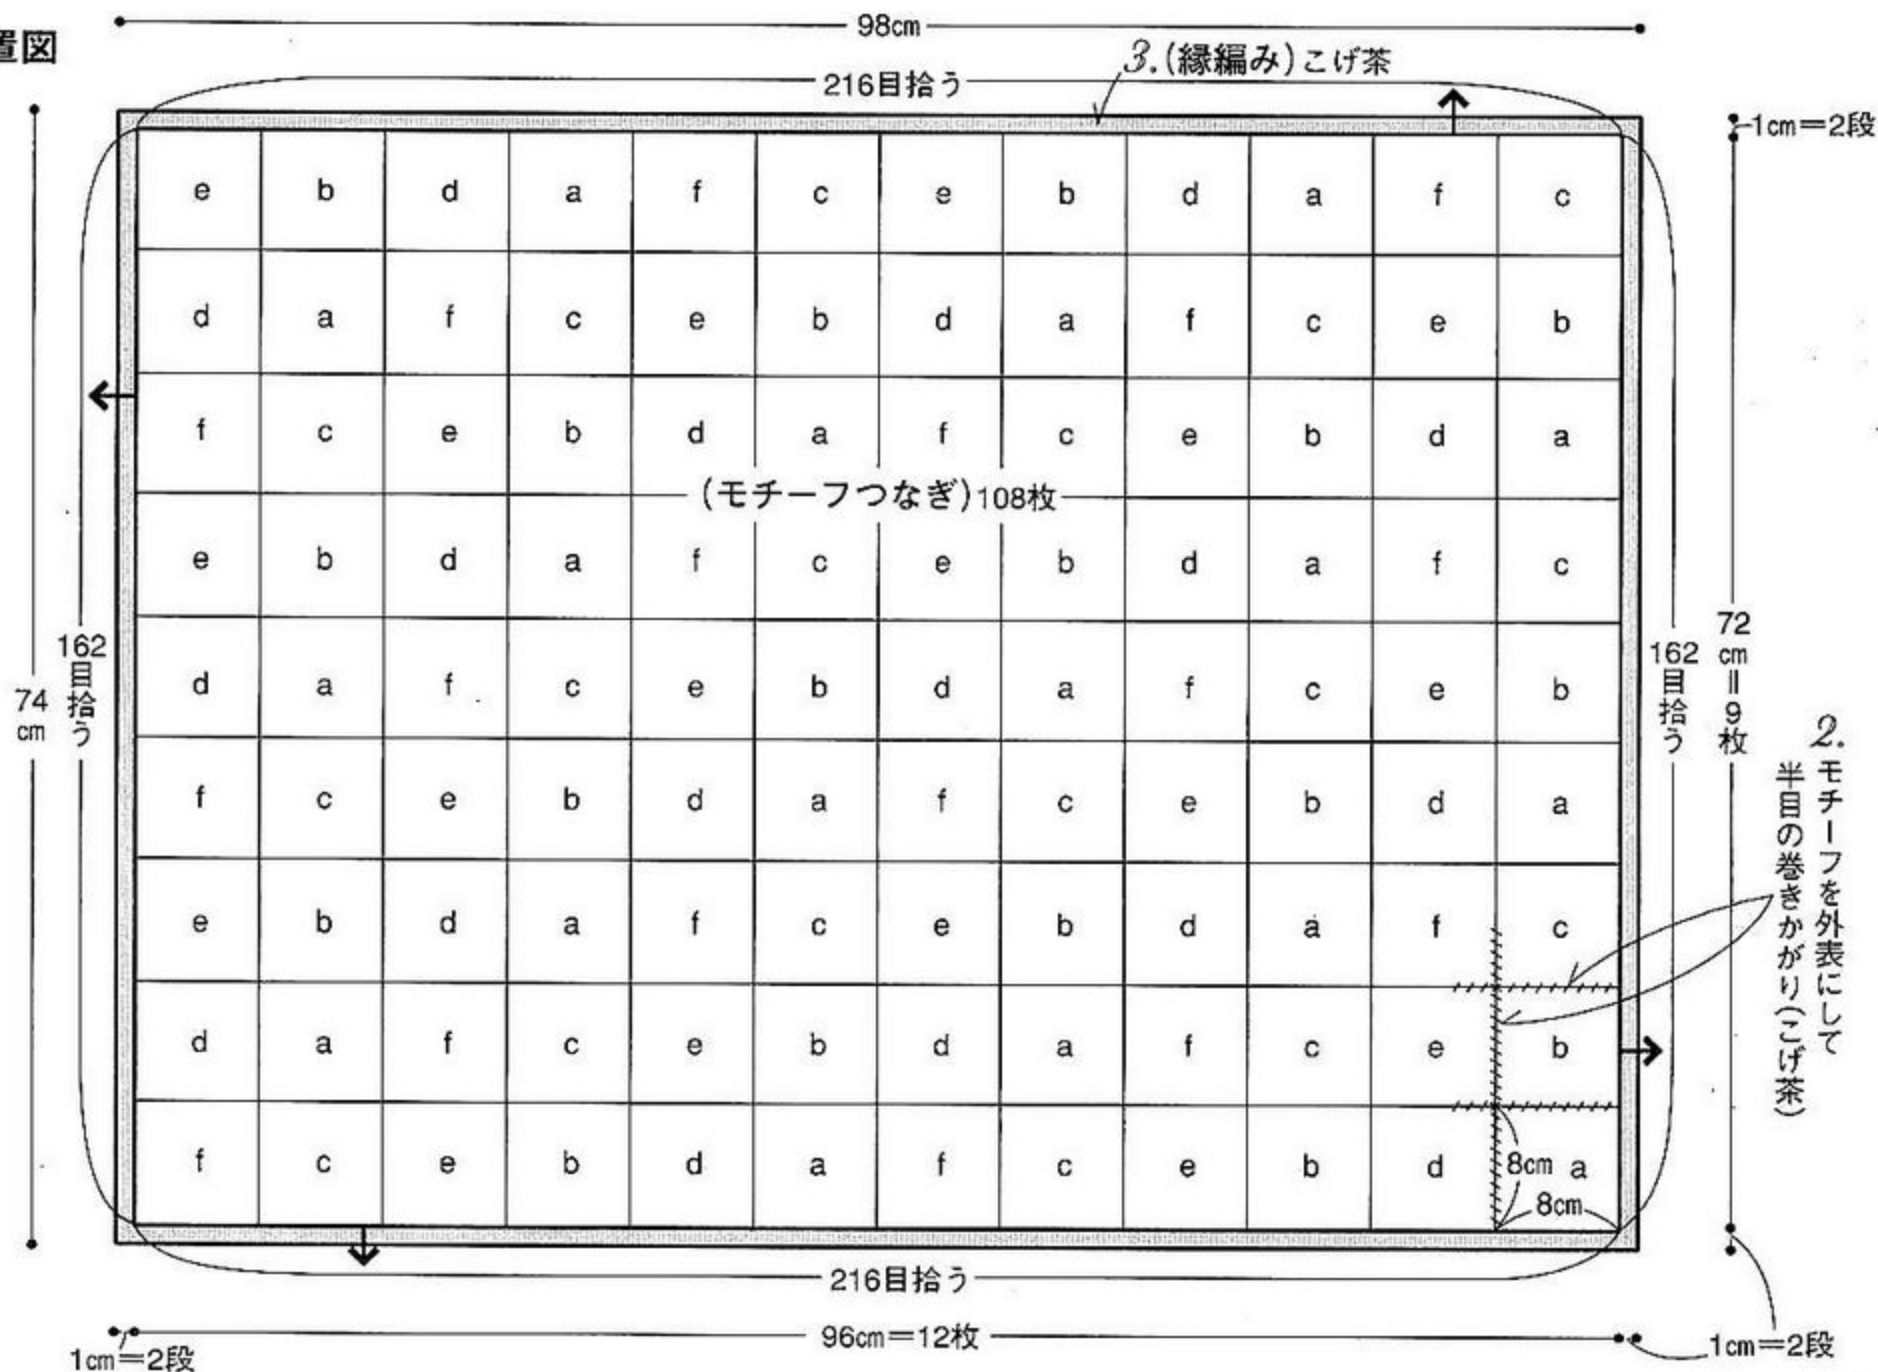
置図

98cm

3.(縁編み)こげ茶

216目拾う

1cm=2段

| e | b | d | a | f | c | e | b | d | a | f | c |
|---|---|---|---|---|---|---|---|---|---|---|---|
| d | a | f | c | e | b | d | a | f | c | e | b |
| f | c | e | b | d | a | f | c | e | b | d | a |
| e | b | d | a | f | c | e | b | d | a | f | c |
| d | a | f | c | e | b | d | a | f | c | e | b |
| f | c | e | b | d | a | f | c | e | b | d | a |
| e | b | d | a | f | c | e | b | d | a | f | c |
| d | a | f | c | e | b | d | a | f | c | e | b |
| f | c | e | b | d | a | f | c | e | b | d | a |

(モチーフつなぎ)108枚

74cm

162目拾う

162目拾う

72cm=9枚

2.モチーフを外表にして半目の巻きかがり(こげ茶)

8cm

8cm

216目拾う

96cm=12枚

1cm=2段

1cm=2段